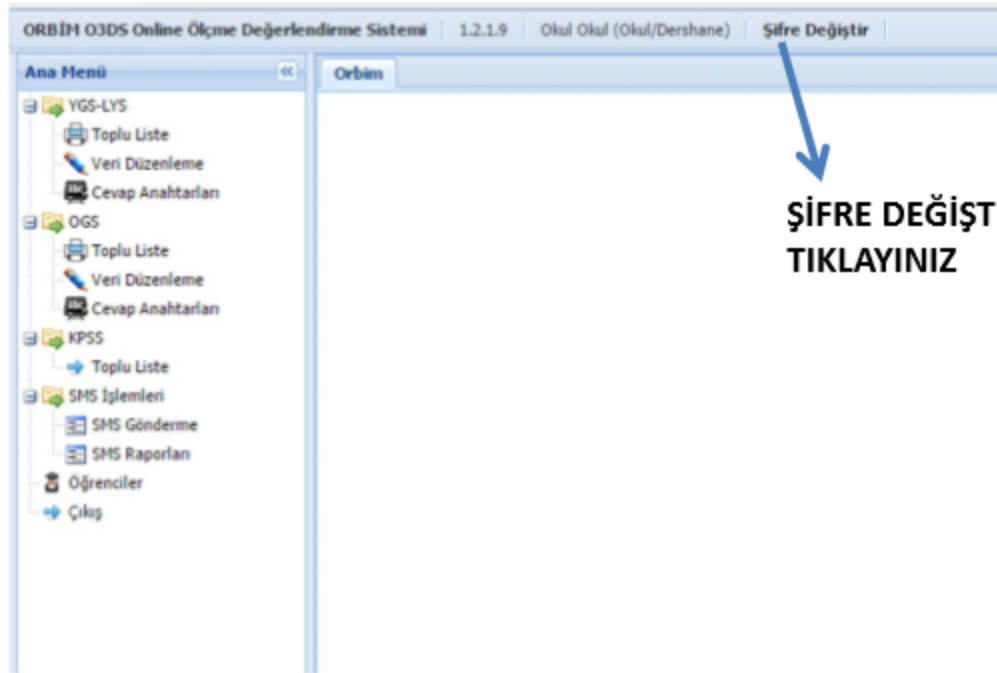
ORBİM O3DS Online Ölçme Değerlendirme Sistemi 1.2.1.9 Okul Okul (Okul/Dershane) Şifre Değiştir

Ana Menü «

Orbim

YGS-LYS
Toplu Liste
Veri Düzenleme
Cevap Anahtarları
OGS
Toplu Liste
Veri Düzenleme
Cevap Anahtarları
KPSS
Toplu Liste
SMS İşlemleri
SMS Gönderme
SMS Raporları
Öğrenciler
Çıkış

ŞİFRE DEĞİŞT
TIKLAYINIZ